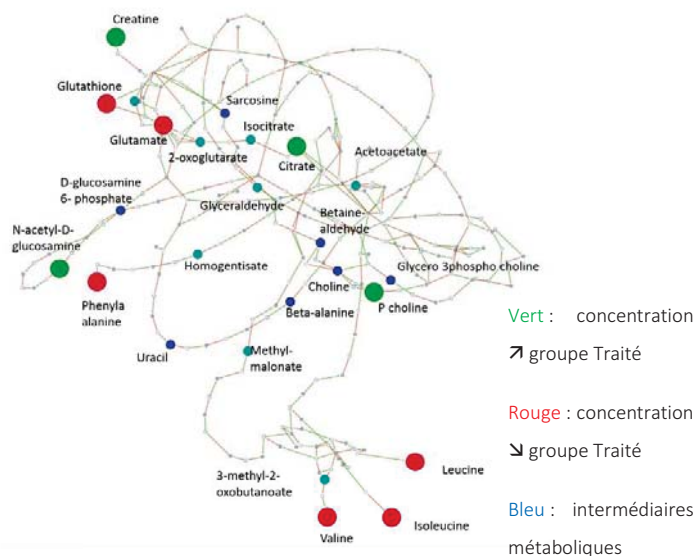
Creatine

Glutathione

Sarcosine

Glutamate

Isocitrate

2-oxoglutarate

Citrate

Acetoacetate

D-glucosamine 6- phosphate

Glyceraldehyde

Betaine-aldehyde

N-acetyl-D-glucosamine

Homogentisate

Glycero 3phospho choline

Choline

Phenyla alanine

P choline

Beta-alanine

Uracil

Methyl-malonate

3-methyl-2-oxobutanoate

Leucine

Valine

Isoleucine

Vert : concentration ↗ groupe Traité

Rouge : concentration ↘ groupe Traité

Bleu : intermédiaires métaboliques